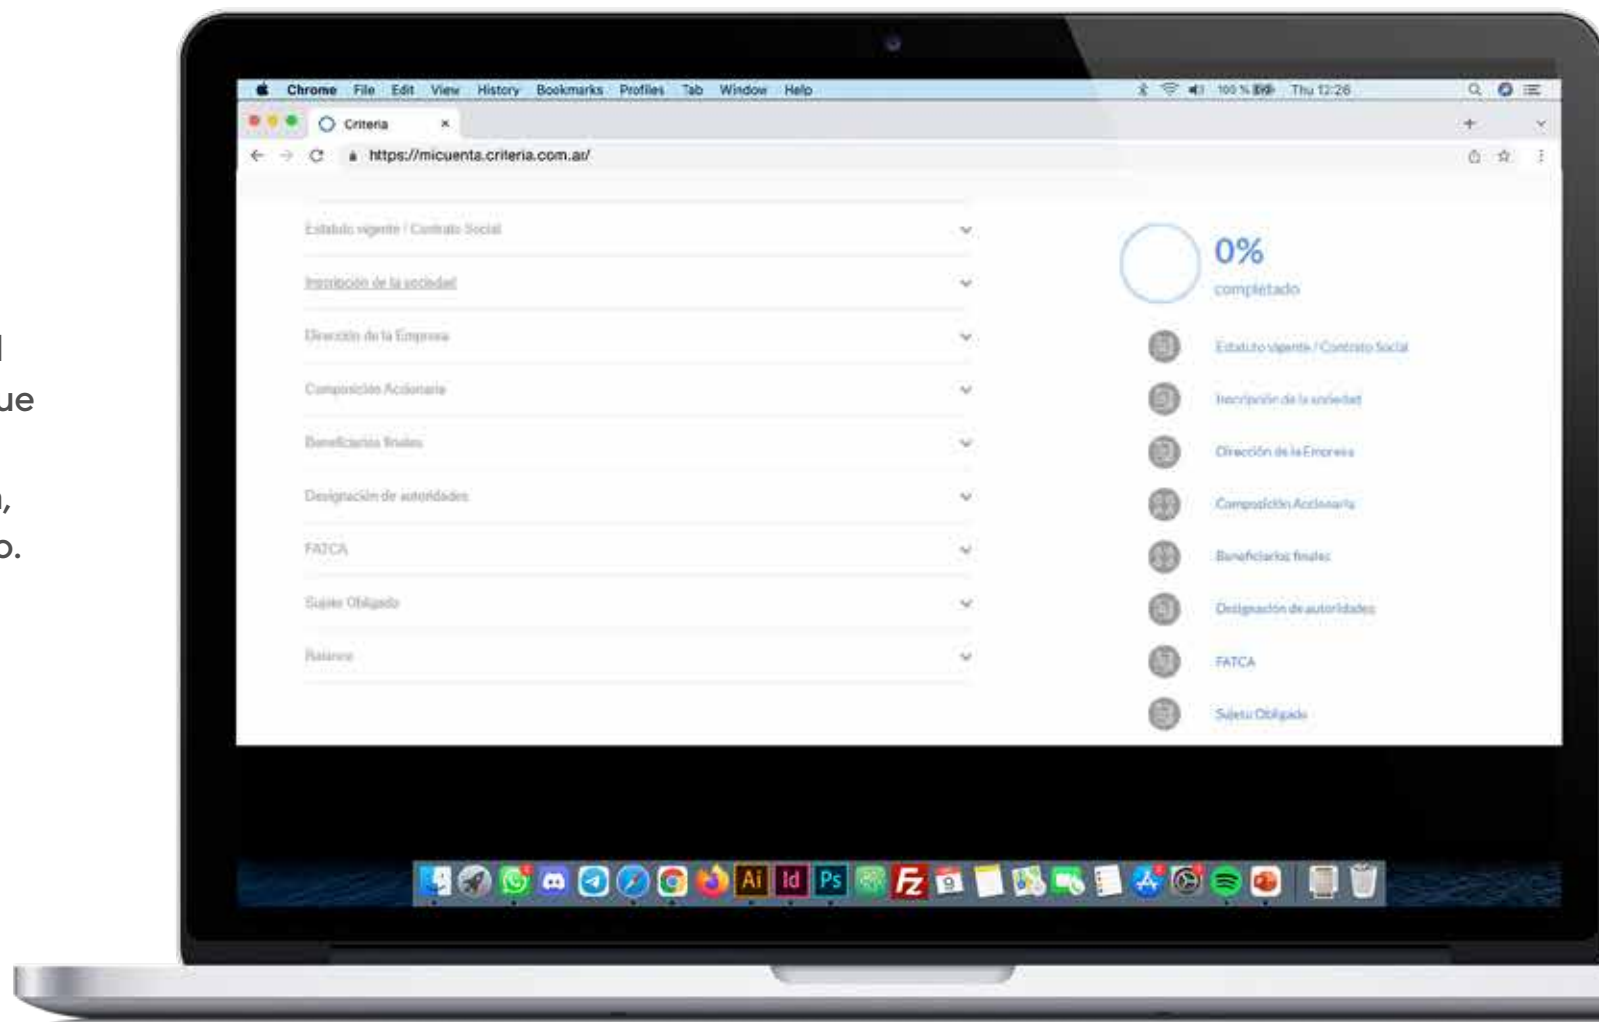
l
ue

,
o.

Chrome File Edit View History Bookmarks Profiles Tab Window Help

100 % Thu 12:26

Criteria ×

https://micuenta.criteria.com.ar/

Estatuto vigente / Contrato Social

Inscripción de la sociedad

Dirección de la Empresa

Composición Accionaria

Beneficiarios finales

Designación de autoridades

FATCA

Sujeto Obligado

Balance

0%
completado

Estatuto vigente / Contrato Social

Inscripción de la sociedad

Dirección de la Empresa

Composición Accionaria

Beneficiarios finales

Designación de autoridades

FATCA

Sujeto Obligado